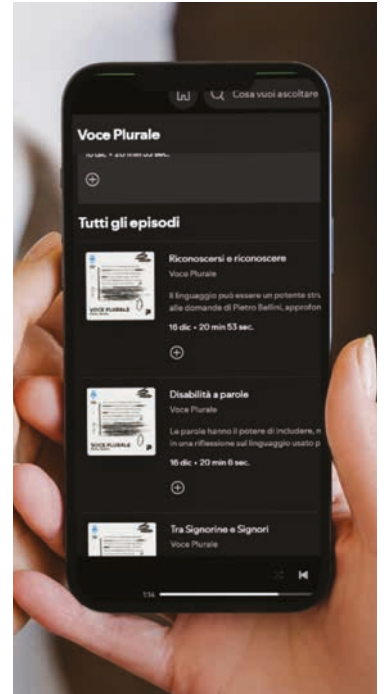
Cosa vuoi ascoltare

Voce Plurale

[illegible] • 20 min 53 sec.

Tutti gli episodi

VOCE PLURALE

Riconoscersi e riconoscere

Voce Plurale

Il linguaggio può essere un potente stru alle domande di Pietro Bellini, approfon

16 dic • 20 min 53 sec.

VOCE PLURALE

Disabilità a parole

Voce Plurale

Le parole hanno il potere di includere, n in una riflessione sul linguaggio usato p

16 dic • 20 min 6 sec.

Tra Signorine e Signori

Voce Plurale

1:14